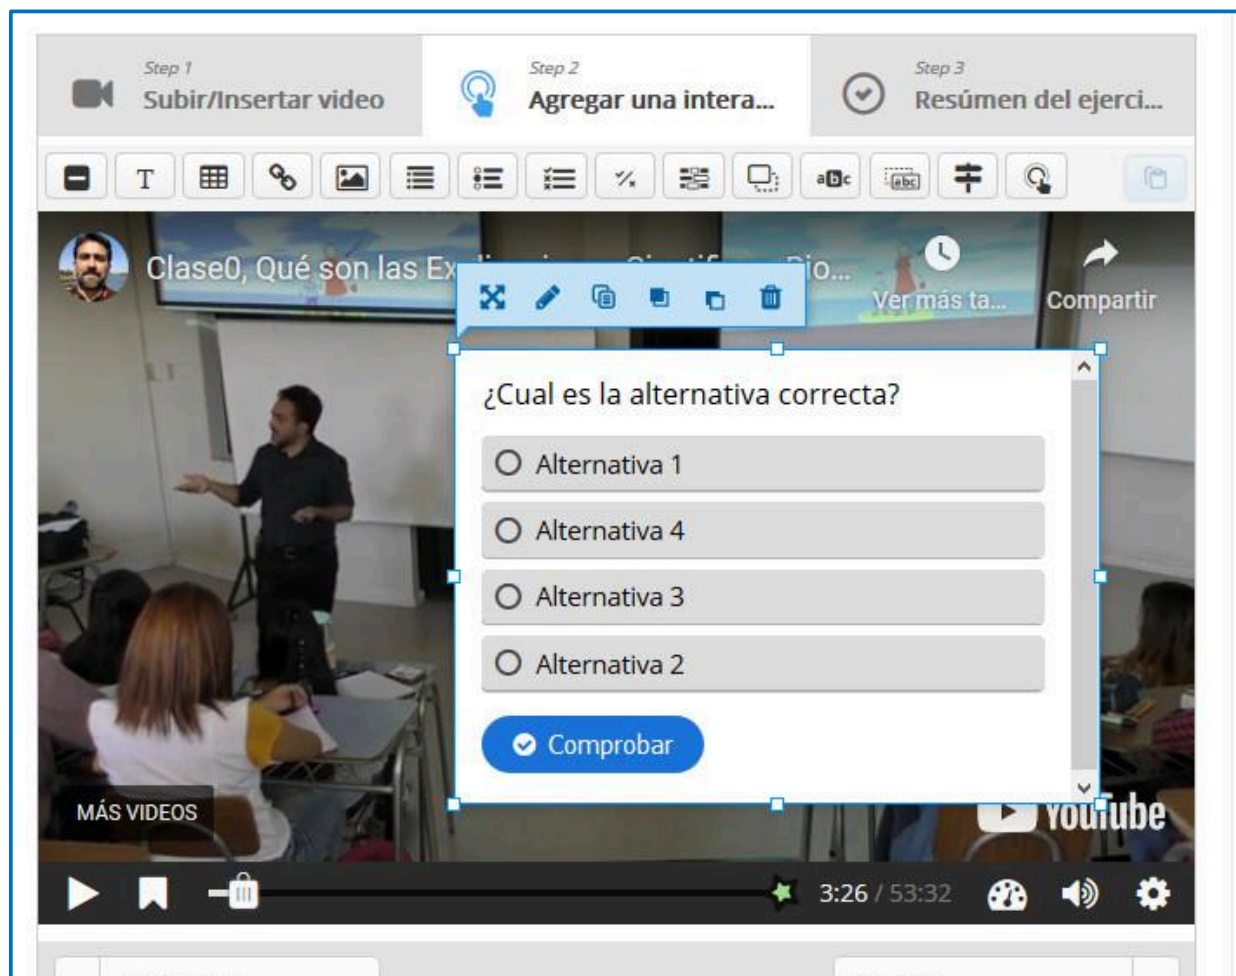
Step 1
Subir/Insertar video

Step 2
Agregar una intera...

Step 3
Resúmen del ejerci...

T

Clase0, Qué son las Ex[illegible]io...

Ver más ta...

Compartir

¿Cual es la alternativa correcta?

Alternativa 1

Alternativa 4

Alternativa 3

Alternativa 2

Comprobar

MÁS VIDEOS

YouTube

3:26 / 53:32